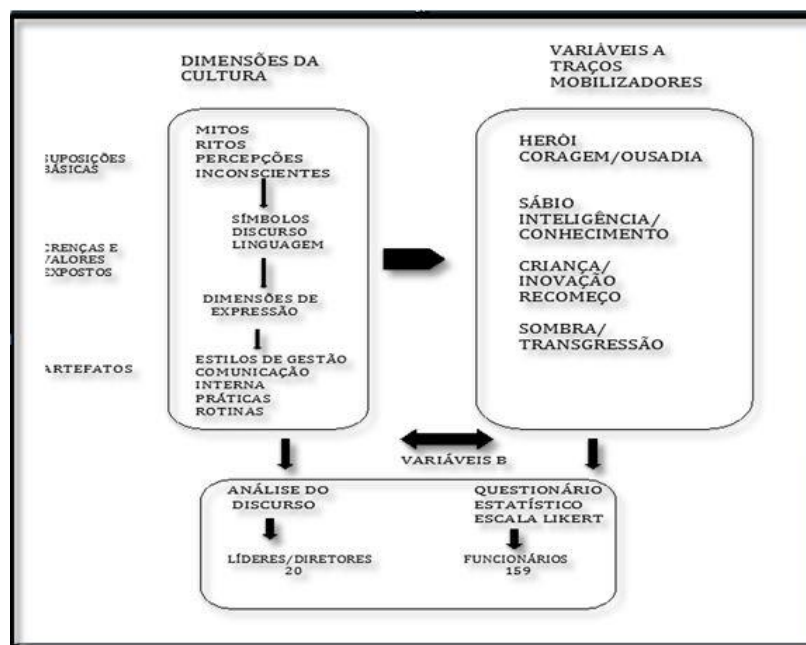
DIMENSÕES DA CULTURA

VARIÁVEIS A TRAÇOS MOBILIZADORES

UPOSIÇÕES BÁSICAS

RENÇAS E VALORES EXPOSTOS

ARTEFATOS

MITOS
RITOS
PERCEPÇÕES
INCONSCIENTES

SÍMBOLOS
DISCURSO
LINGUAGEM

DIMENSÕES DE EXPRESSÃO

ESTILOS DE GESTÃO
COMUNICAÇÃO INTERNA
PRÁTICAS
ROTINAS

HERÓI
CORAGEM/OUSADIA

SÁBIO
INTELIGÊNCIA/
CONHECIMENTO

CRIANÇA/
INOVAÇÃO
RECOMEÇO

SOMBRA/
TRANSGRESSÃO

VARIÁVEIS B

ANÁLISE DO DISCURSO

LÍDERES/DIRETORES
20

QUESTIONÁRIO
ESTATÍSTICO
ESCALA LIKERT

FUNCIONÁRIOS
159